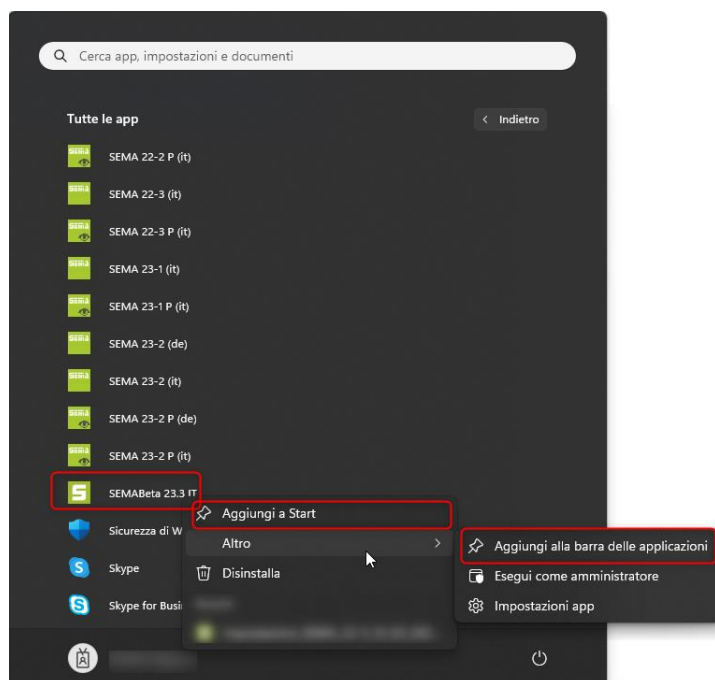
Cerca app, impostazioni e documenti

Tutte le app

< Indietro

SEMA 22-2 P (it)

SEMA 22-3 (it)

SEMA 22-3 P (it)

SEMA 23-1 (it)

SEMA 23-1 P (it)

SEMA 23-2 (de)

SEMA 23-2 (it)

SEMA 23-2 P (de)

SEMA 23-2 P (it)

SEMABeta 23.3 IT

Sicurezza di W

Skype

Skype for Busi

Aggiungi a Start

Altro

Disinstalla

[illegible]

Aggiungi alla barra delle applicazioni

Esegui come amministratore

Impostazioni app